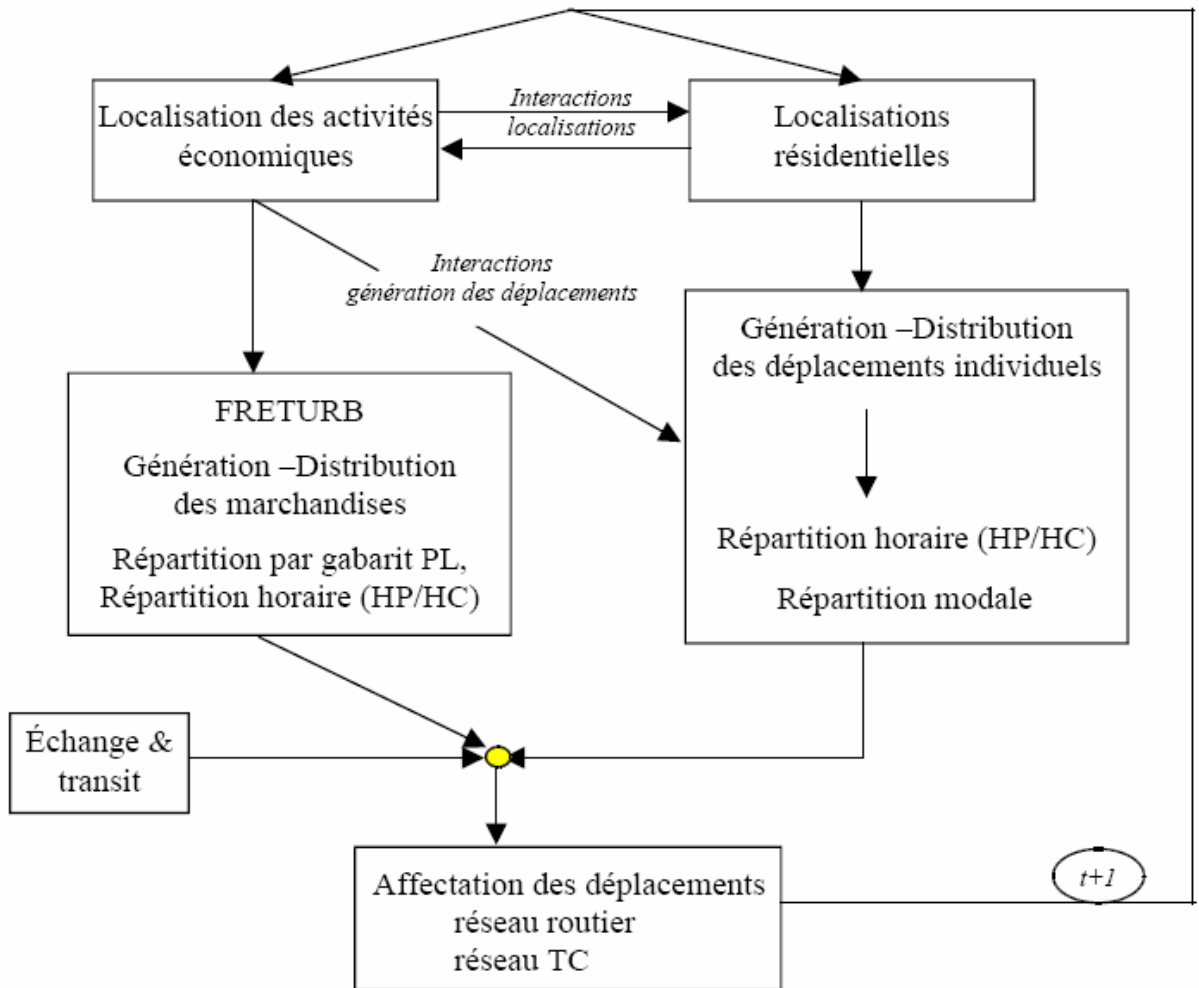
Localisation des activités économiques

Interactions localisations

Localisations résidentielles

Interactions génération des déplacements

Génération –Distribution des déplacements individuels

Répartition horaire (HP/HC)

Répartition modale

FRETURB

Génération –Distribution des marchandises

Répartition par gabarit PL, Répartition horaire (HP/HC)

Échange & transit

Affectation des déplacements
réseau routier
réseau TC

$t+1$